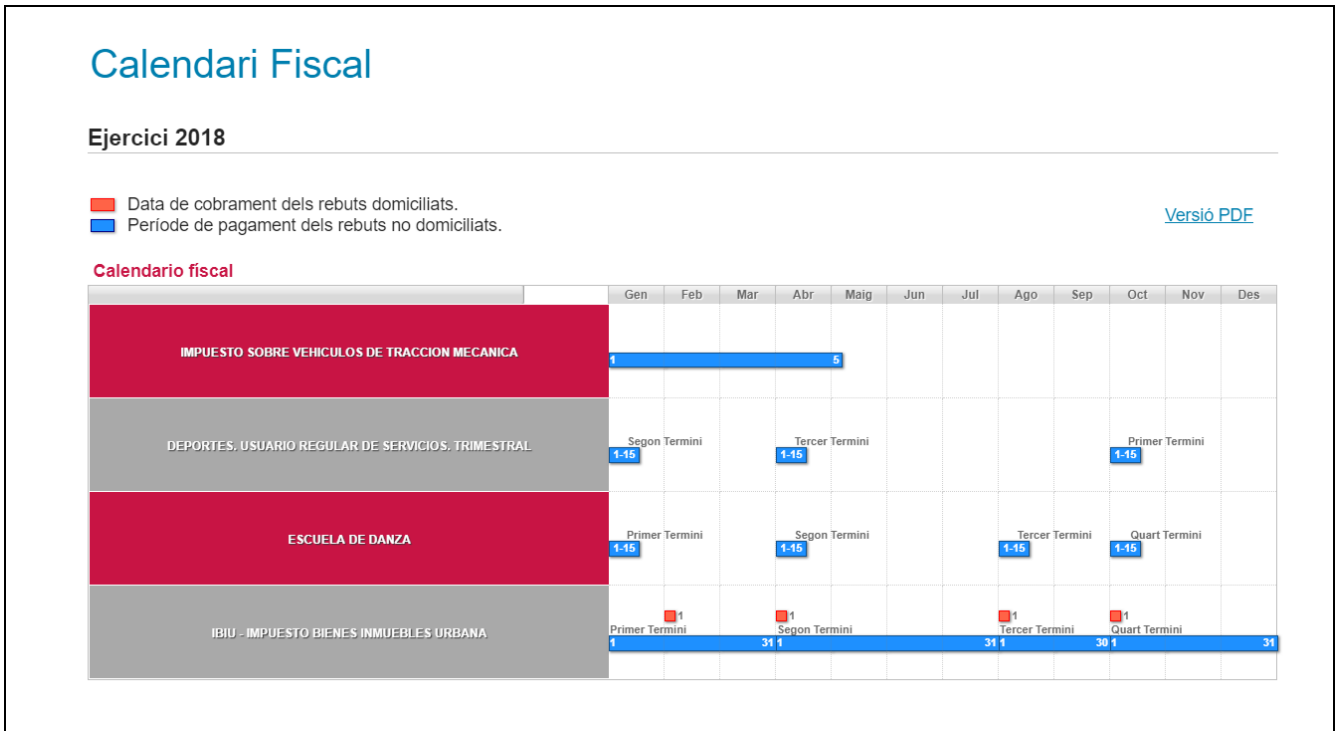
Calendari Fiscal

Ejercici 2018

Data de cobrament dels rebuts domiciliats.
Període de pagament dels rebuts no domiciliats.

Versió PDF

Calendario fiscal

| | Gen | Feb | Mar | Abr | Maig | Jun | Jul | Ago | Sep | Oct | Nov | Des |
|---|---|---|---|---|---|---|---|---|---|---|---|---|
| IMPUESTO SOBRE VEHICULOS DE TRACCION MECANICA | 1 | | | | 5 | | | | | | | |
| DEPORTES. USUARIO REGULAR DE SERVICIOS. TRIMESTRAL | Segon Termini 1-15 | | | Tercer Termini 1-15 | | | | | | Primer Termini 1-15 | | |
| ESCUELA DE DANZA | Primer Termini 1-15 | | | Segon Termini 1-15 | | | | Tercer Termini 1-15 | | Quart Termini 1-15 | | |
| IBIU - IMPUESTO BIENES INMUEBLES URBANA | Primer Termini 1 | 1 | 31 | 1 Segon Termini 1 | | | 31 | 1 Tercer Termini 1 | 30 | 1 Quart Termini 1 | | 31 |